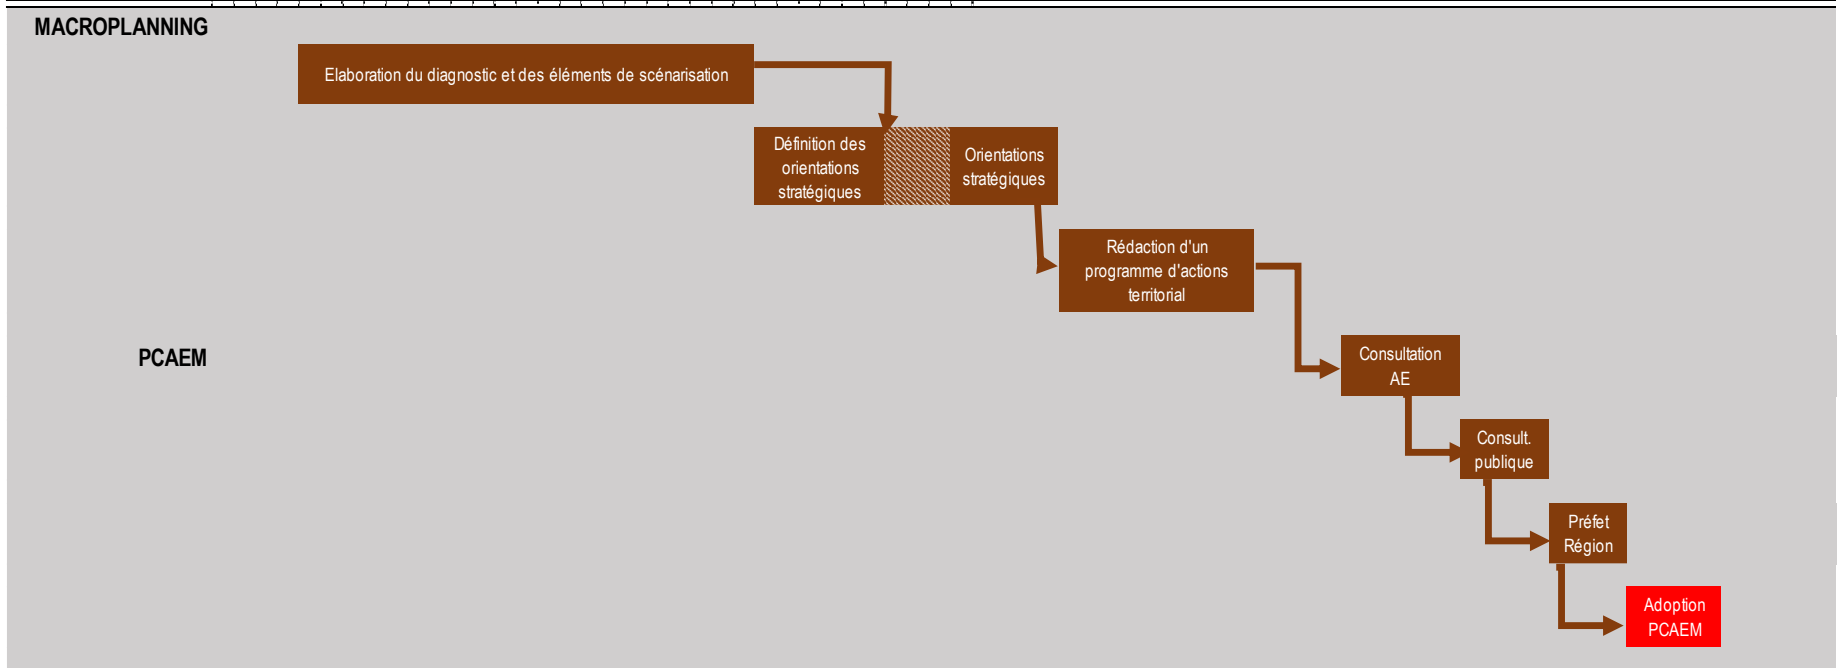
MACROPLANNING

PCAEM

Elaboration du diagnostic et des éléments de scénarisation

Définition des orientations stratégiques

Orientations stratégiques

Rédaction d'un programme d'actions territorial

Consultation AE

Consult. publique

Préfet Région

Adoption PCAEM